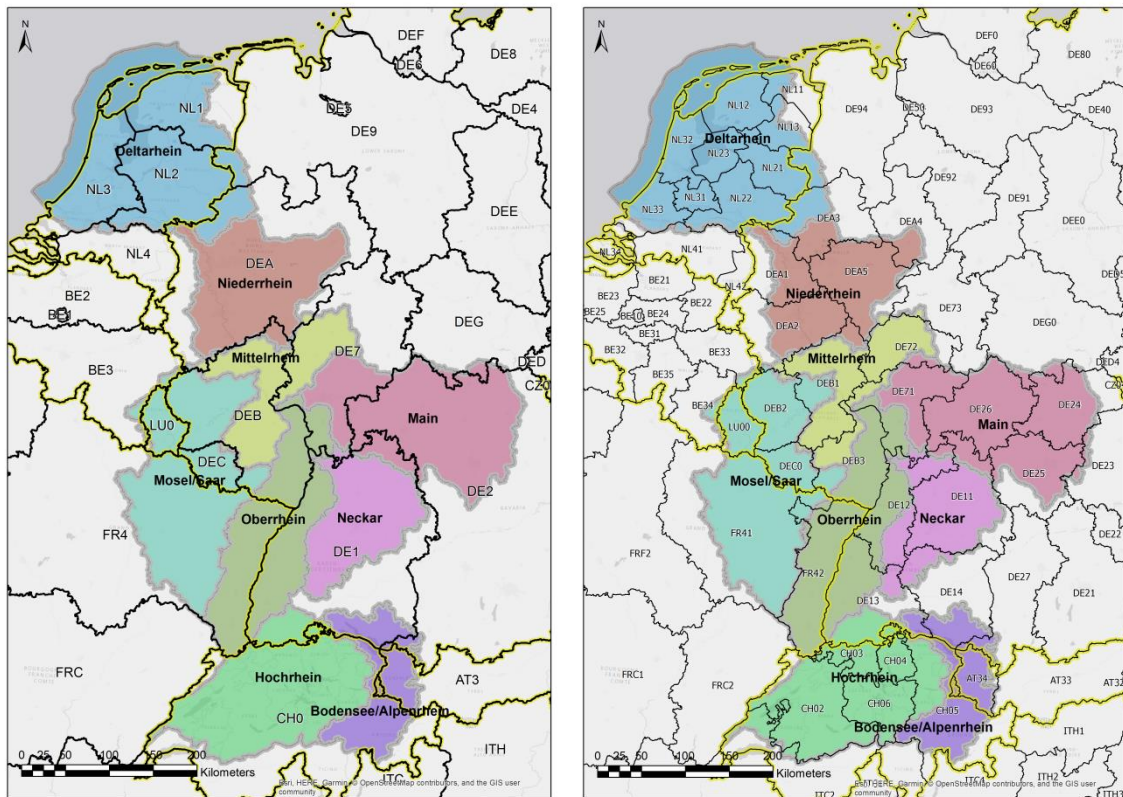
N

DEF
DE6
DE8
NL1
DE5
DE4
DE9
Deltarhein
NL2
NL3
DEE
NL4
DEA
Niederrhein
BE2
BE1
DEG
BE3
Mittelrhein
DE7
DED
CZ0
LU0
DEB
Main
DEC
Mosel/Saar
DE2
Oberrhein
Neckar
FR4
DE1
FRC
Hochrhein
AT3
CH0
Bodensee/Alpenrhein
ITH
ITC
0 25 50 100 150 200 Kilometers
Esri, HERE, Garmin, © OpenStreetMap contributors, and the GIS user community

N

DEF0
DE60
DE80
NL12
NL11
DE94
DE50
DE93
DE40
NL32
Deltarhein
NL13
NL23
NL21
DE92
DE91
NL33
NL31
NL22
DEA3
DEA4
DEE0
NL34
NL41
BE21
DEA1
DEA5
DED5
BE23
BE22
NL42
Niederrhein
BE25
BE10
BE24
BE31
DEA2
DE73
DEG0
BE32
BE33
Mittelrhein
DE72
DED4
BE35
DEB1
DE71
CZ0
BE34
DEB2
DE26
DE24
LU00
Main
DEC0
DEB3
DE23
Mosel/Saar
DE12
DE11
DE25
Oberrhein
Neckar
FR41
FRF2
DE22
FR42
DE27
DE21
DE13
DE14
FRC1
FRC2
CH03
CH04
Hochrhein
AT34
AT33
AT32
CH02
CH06
CH05
Bodensee/Alpenrhein
ITH1
ITC4
ITH2
ITH3
ITC2
0 25 50 100 150 200 Kilometers
Esri, HERE, Garmin, © OpenStreetMap contributors, and the GIS user community